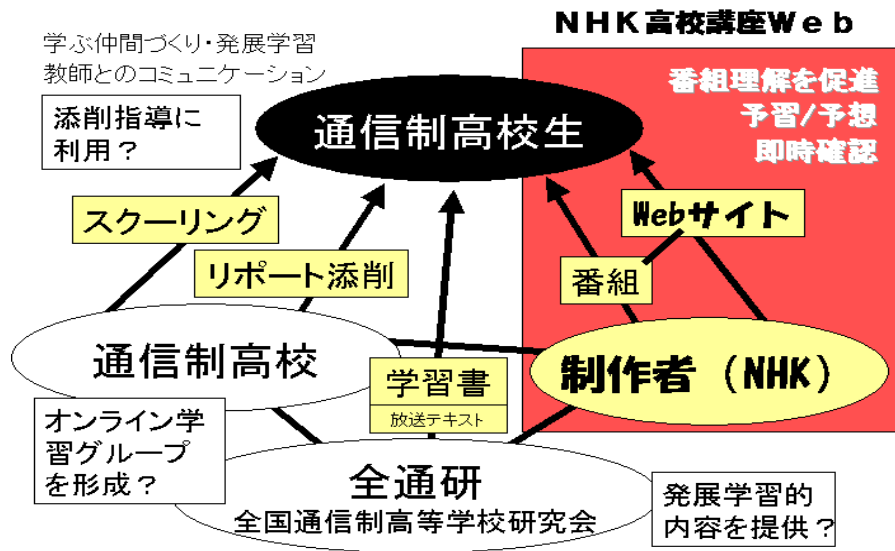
学ぶ仲間づくり・発展学習
教師とのコミュニケーション

ＮＨＫ高校講座Ｗｅｂ

番組理解を促進
予習/予想
即時確認

添削指導に
利用？

通信制高校生

スクーリング

リポート添削

Webサイト

番組

通信制高校

学習書
放送テキスト

制作者（NHK）

オンライン学
習グループ
を形成？

全通研
全国通信制高等学校研究会

発展学習的
内容を提供？